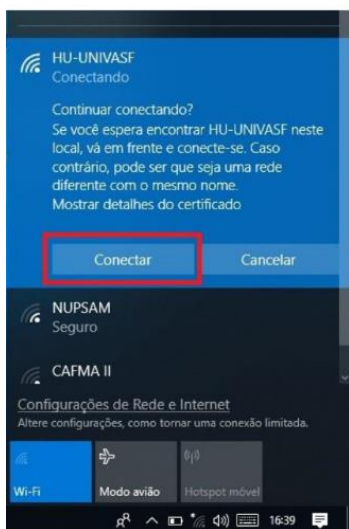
HU-UNIVASF
Conectando

Continuar conectando?
Se você espera encontrar HU-UNIVASF neste local, vá em frente e conecte-se. Caso contrário, pode ser que seja uma rede diferente com o mesmo nome.
Mostrar detalhes do certificado

Conectar
Cancelar

NUPSAM
Seguro

CAFMA II

Configurações de Rede e Internet
Altere configurações, como tornar uma conexão limitada.

Wi-Fi
Modo avião
Hotspot móvel

16:39